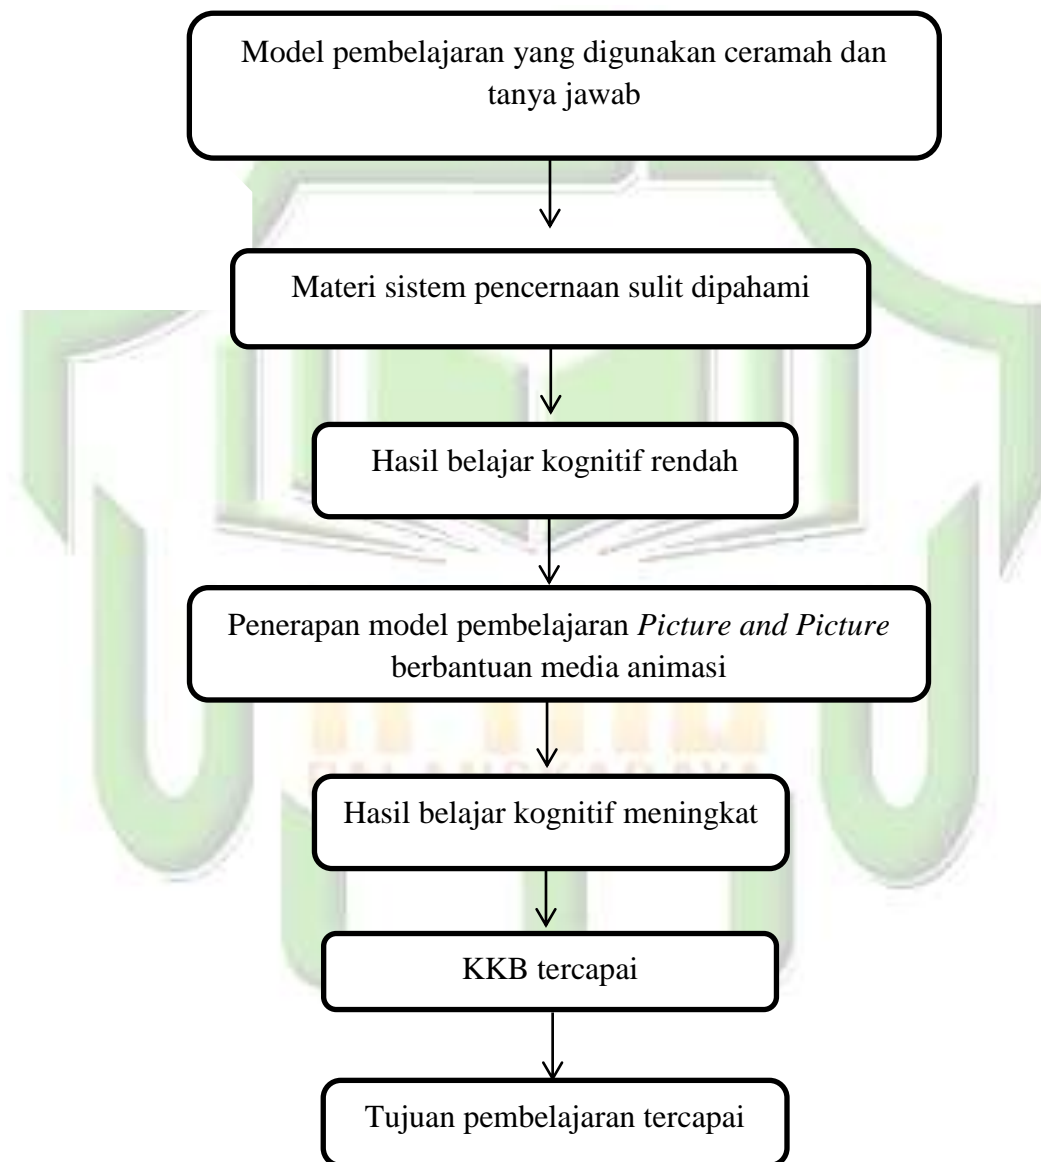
Model pembelajaran yang digunakan ceramah dan tanya jawab

Materi sistem pencernaan sulit dipahami

Hasil belajar kognitif rendah

Penerapan model pembelajaran *Picture and Picture* berbantuan media animasi

Hasil belajar kognitif meningkat

KKB tercapai

Tujuan pembelajaran tercapai